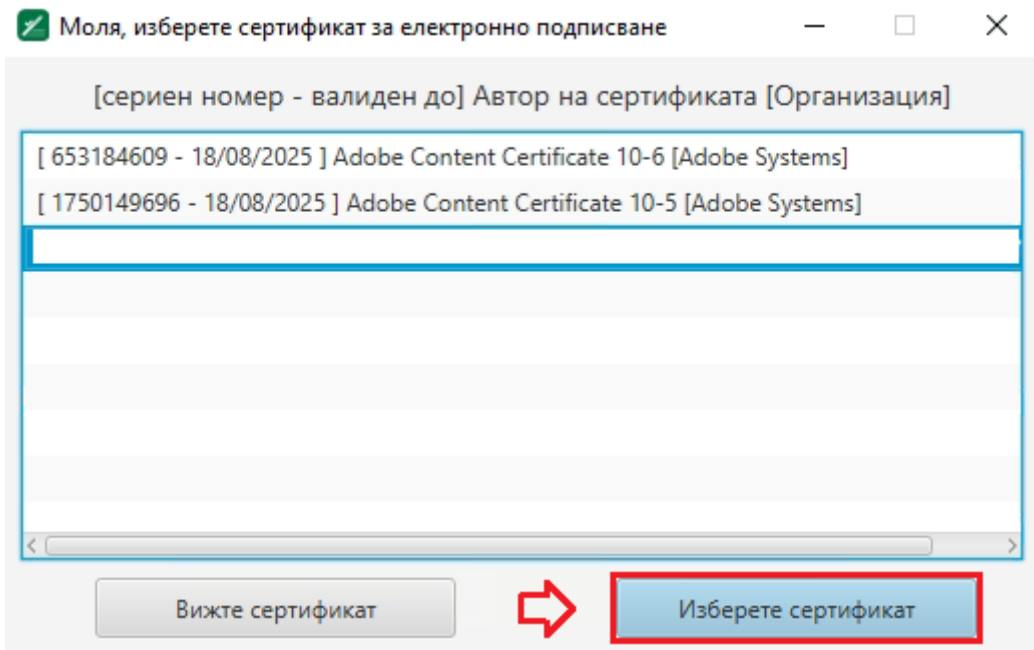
Моля, изберете сертификат за електронно подписване

[сериен номер - валиден до] Автор на сертификата [Организация]

[ 653184609 - 18/08/2025 ] Adobe Content Certificate 10-6 [Adobe Systems]

[ 1750149696 - 18/08/2025 ] Adobe Content Certificate 10-5 [Adobe Systems]

Вижте сертификат

Изберете сертификат